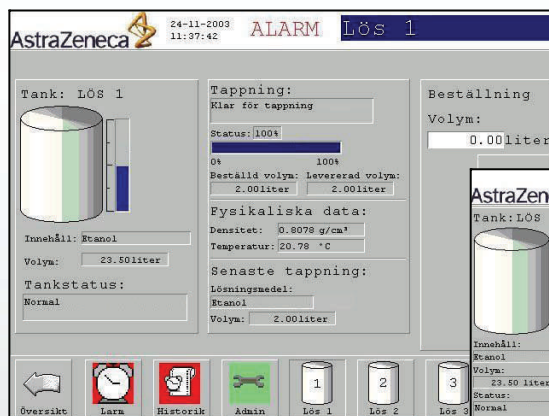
AstraZeneca 24-11-2003 11:37:42 ALARM Lös 1

Tank: LÖS 1

Innehåll: Etanol

Volym: 23.50liter

Tankstatus:

Normal

Tappning:

Klar för tappning

Status: 100%

0% 100%

Beställd volym: 2.00liter

Levererad volym: 2.00liter

Fysikaliska data:

Densitet: 0.8078 g/cm³

Temperatur: 20.78 °C

Senaste tappning:

Lösningsmedel:

Etanol

Volym: 2.00liter

Beställning

Volym:

0.00liter

AstraZen

Tank:LÖS

Innehåll:

Etanol

Volym:

23.50 liter

Status:

Normal

Översikt Larm Historik Admin Lös 1 Lös 2 Lös 3

1 2 3